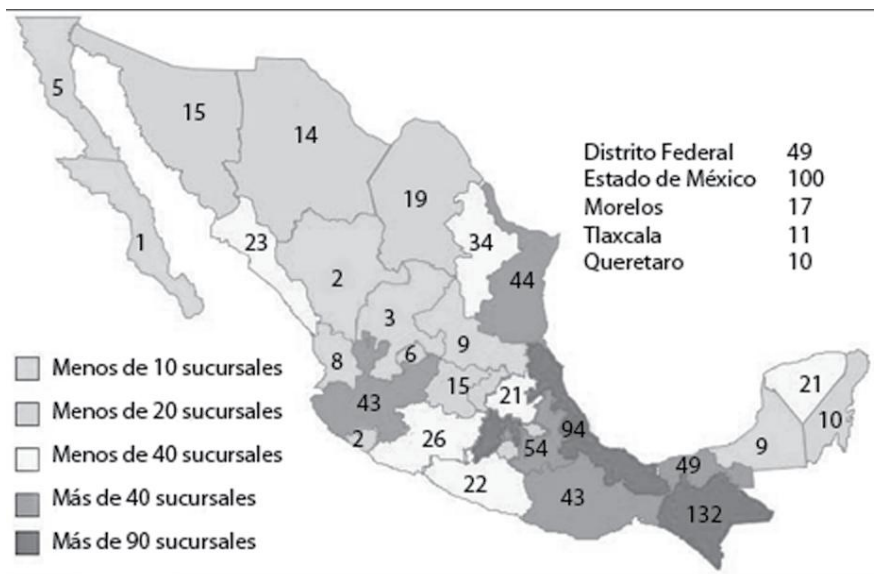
5
15
14
19
1
23
34
2
44
3
8
6
9
43
15
21
21
2
26
54
94
10
49
9
22
43
132

| | |
|---|---|
| Distrito Federal | 49 |
| Estado de México | 100 |
| Morelos | 17 |
| Tlaxcala | 11 |
| Queretaro | 10 |

Menos de 10 sucursales
Menos de 20 sucursales
Menos de 40 sucursales
Más de 40 sucursales
Más de 90 sucursales